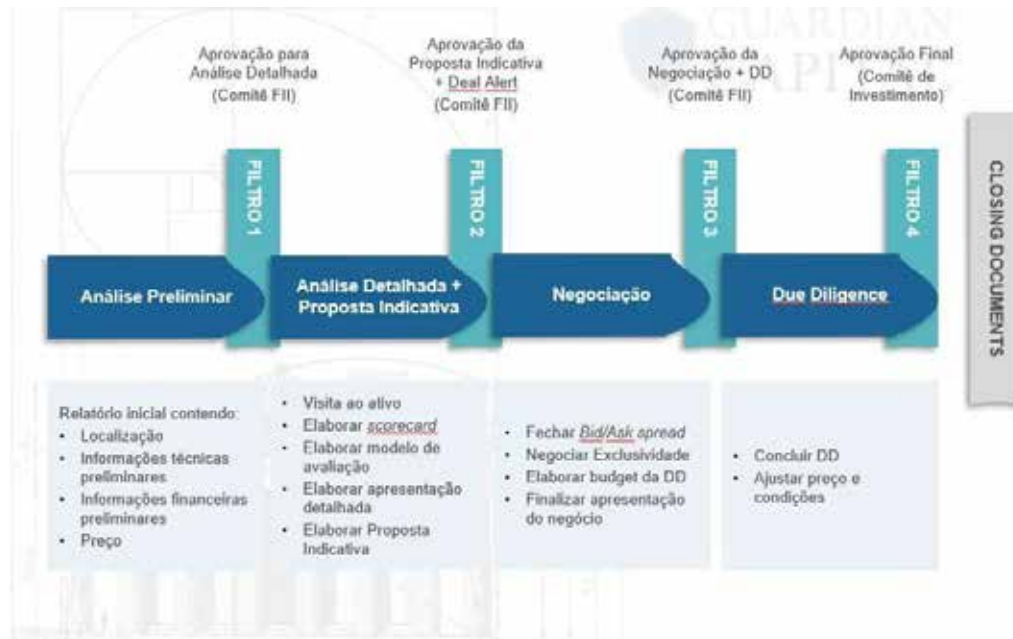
GUARDIAN

Aprovação para Análise Detalhada (Comitê FII)

Aprovação da Proposta Indicativa + Deal Alert (Comitê FII)

Aprovação da Negociação + DD (Comitê FII)

Aprovação Final (Comitê de Investimento)

FILTRO 1

FILTRO 2

FILTRO 3

FILTRO 4

CLOSING DOCUMENTS

Análise Preliminar

Análise Detalhada + Proposta Indicativa

Negociação

Due Diligence

Relatório inicial contendo:
- Localização
- Informações técnicas preliminares
- Informações financeiras preliminares
- Preço

- Visita ao ativo
- Elaborar scorecard
- Elaborar modelo de avaliação
- Elaborar apresentação detalhada
- Elaborar Proposta Indicativa

- Fechar Bid/Ask spread
- Negociar Exclusividade
- Elaborar budget da DD
- Finalizar apresentação do negócio

- Concluir DD
- Ajustar preço e condições